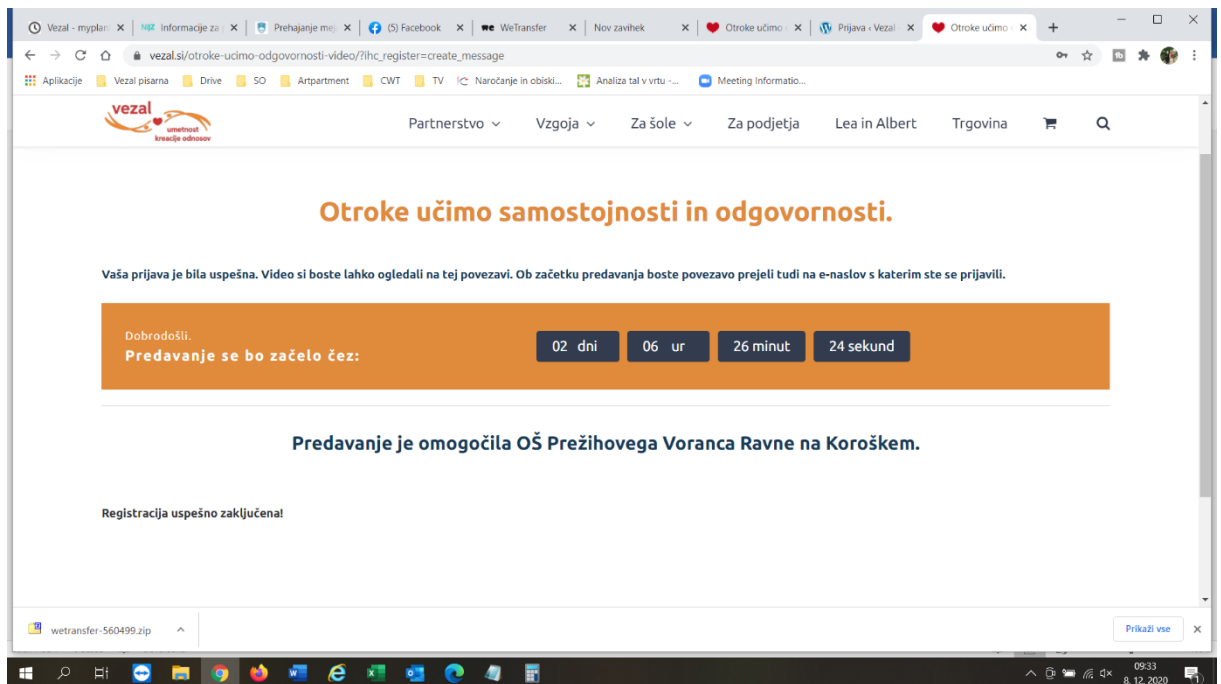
Vezal - myplan | Informacije za | Prehajanje me | (5) Facebook | WeTransfer | Nov zavihek | Otroke učimo | Prijava ‹ Vezal | Otroke učimo

vezal.si/otroke-ucimo-odgovornosti-video/?ihc_register=create_message

Aplikacije | Vezal pisarna | Drive | SO | Artpartment | CWT | TV | Naročanje in obiski... | Analiza tal v vrtu - ... | Meeting Informatio...

vezal umetnost kreacije odnosov

Partnerstvo | Vzgoja | Za šole | Za podjetja | Lea in Albert | Trgovina

Otroke učimo samostojnosti in odgovornosti.

Vaša prijava je bila uspešna. Video si boste lahko ogledali na tej povezavi. Ob začetku predavanja boste povezavo prejeli tudi na e-naslov s katerim ste se prijavili.

Dobrodošli.
Predavanje se bo začelo čez:

02 dni | 06 ur | 26 minut | 24 sekund

Predavanje je omogočila OŠ Prežihovega Voranca Ravne na Koroškem.

Registracija uspešno zaključena!

wetransfer-560499.zip

Prikaži vse

09:33
8. 12. 2020